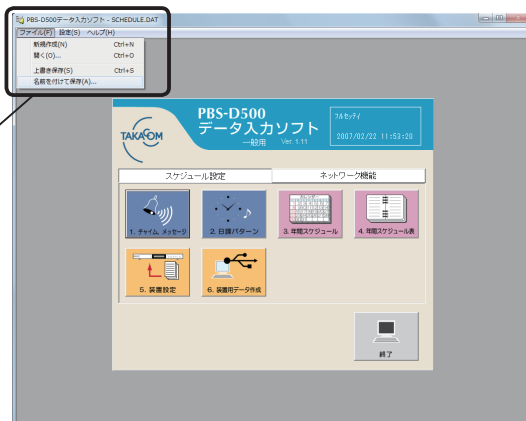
PBS-D500データ入力ソフト - SCHEDULE.DAT

ファイル(F) 設定(S) ヘルプ(H)

新規作成(N) Ctrl+N
開く(O)... Ctrl+O
上書き保存(S) Ctrl+S
名前を付けて保存(A)...

TAKACOM

PBS-D500
データ入力ソフト
一般用 Ver. 1.11

フルセンティ
2007/02/22 11:53:20

スケジュール設定
ネットワーク機能

1. チャイム メッセージ
2. 日課パターン
3. 年間スケジュール
4. 年間スケジュール表
5. 装置設定
6. 装置用データ作成

終了